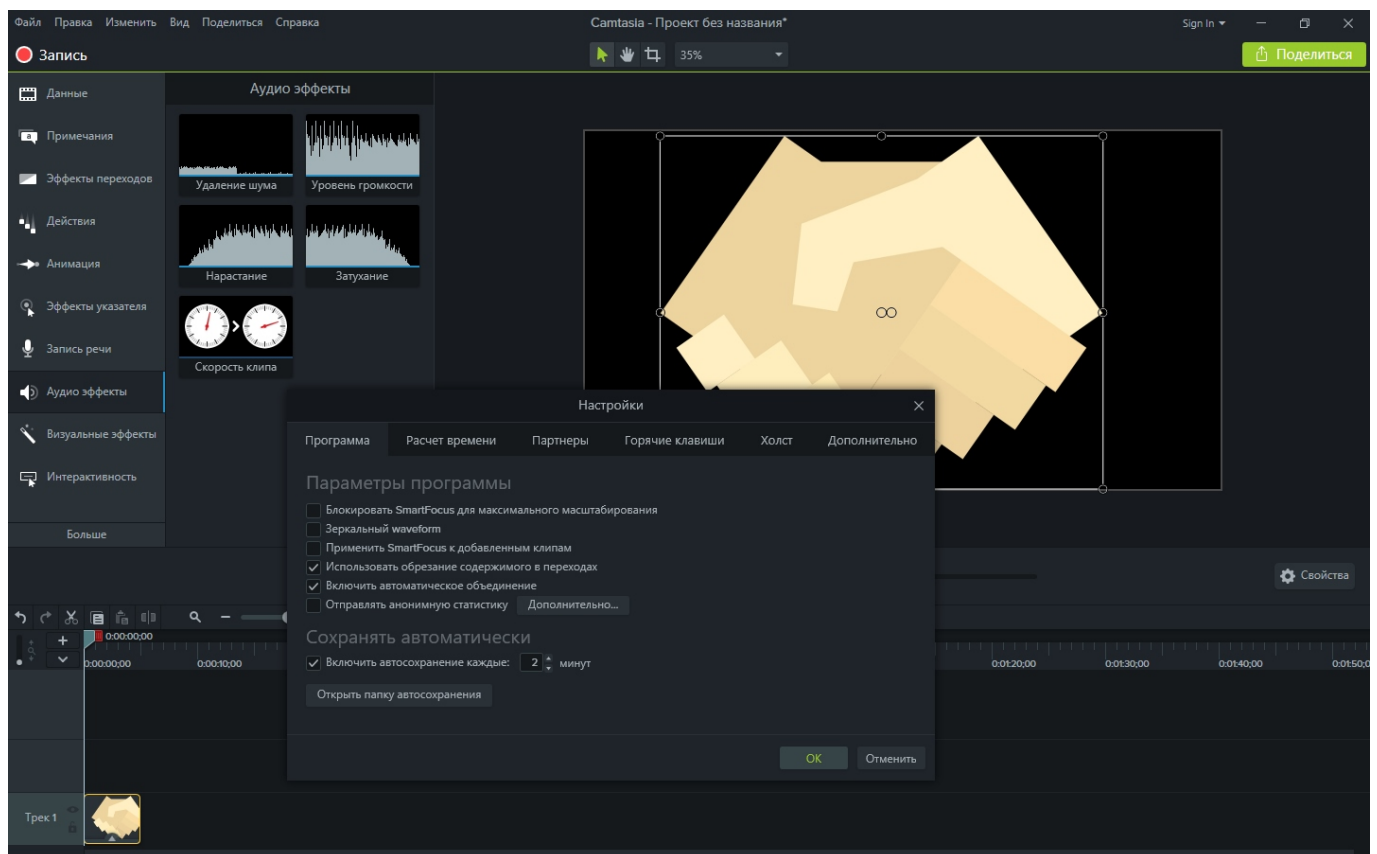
Файл Правка Изменить Вид Поделиться Справка

Camtasia - Проект без названия*

Sign In

Запись

35%

Поделиться

Данные

Примечания

Эффекты переходов

Действия

Анимация

Эффекты указателя

Запись речи

Аудио эффекты

Визуальные эффекты

Интерактивность

Больше

Аудио эффекты

Удаление шума

Уровень громкости

Нарастание

Затухание

Скорость клипа

Настройки

Программа | Расчет времени | Партнеры | Горячие клавиши | Холст | Дополнительно

Параметры программы

Блокировать SmartFocus для максимального масштабирования

Зеркальный waveform

Применить SmartFocus к добавленным клипам

Использовать обрезание содержимого в переходах

Включить автоматическое объединение

Отправлять анонимную статистику

Дополнительно...

Сохранять автоматически

Включить автосохранение каждые: 2 минут

Открыть папку автосохранения

OK

Отменить

Свойства

0:00:00;00

0:00:00;00

0:00:10;00

0:01:20;00

0:01:30;00

0:01:40;00

0:01:50;0

Трек 1